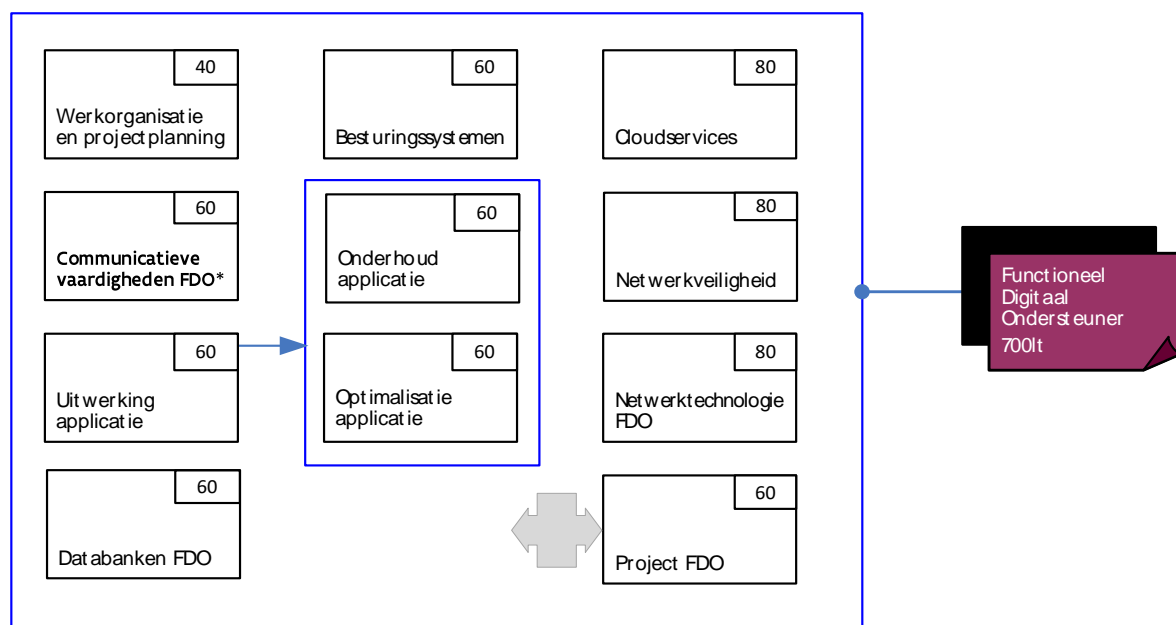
40
Werkorganisatie en projectplanning

60
Besturingssystemen

80
Cloudservices

60
Communicatieve vaardigheden FDO*

60
Onderhoud applicatie

60
Optimalisatie applicatie

80
Netwerkveiligheid

60
Uitwerking applicatie

80
Netwerktechnologie FDO

60
Databanken FDO

60
Project FDO

Functioneel Digitaal Ondersteuner 700lt